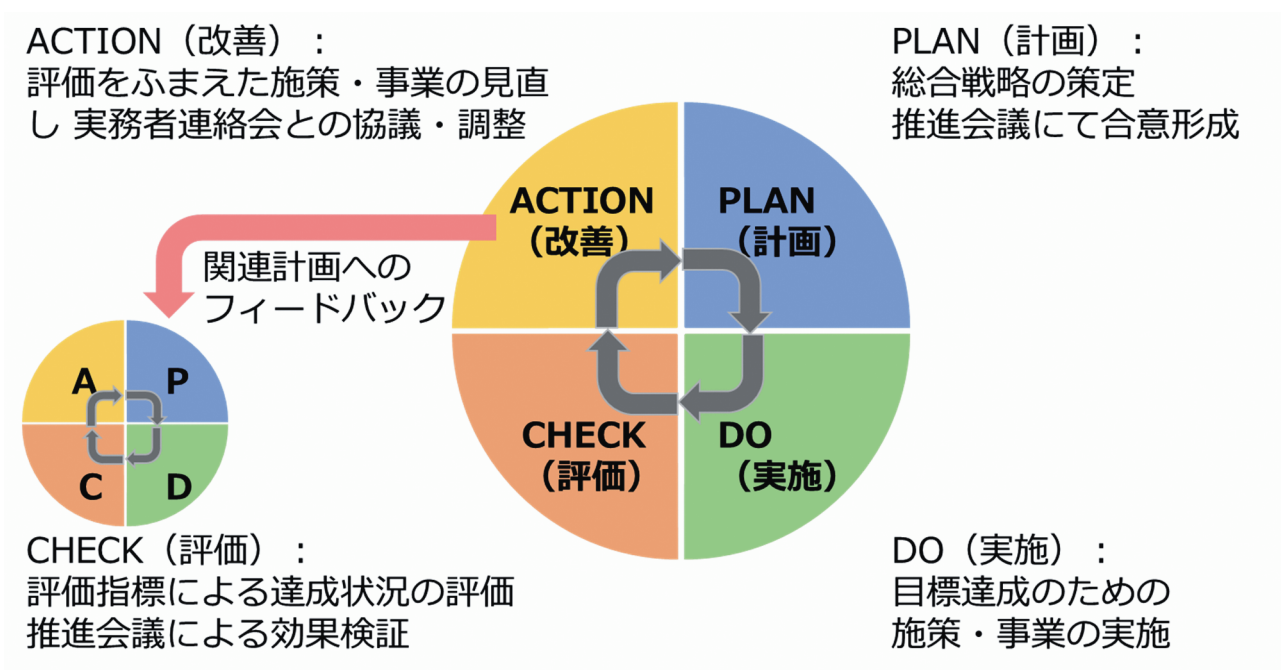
ACTION（改善）：
評価をふまえた施策・事業の見直し 実務者連絡会との協議・調整

PLAN（計画）：
総合戦略の策定
推進会議にて合意形成

ACTION
（改善）

PLAN
（計画）

関連計画への
フィードバック

A

P

C

D

CHECK
（評価）

DO
（実施）

CHECK（評価）：
評価指標による達成状況の評価
推進会議による効果検証

DO（実施）：
目標達成のための
施策・事業の実施